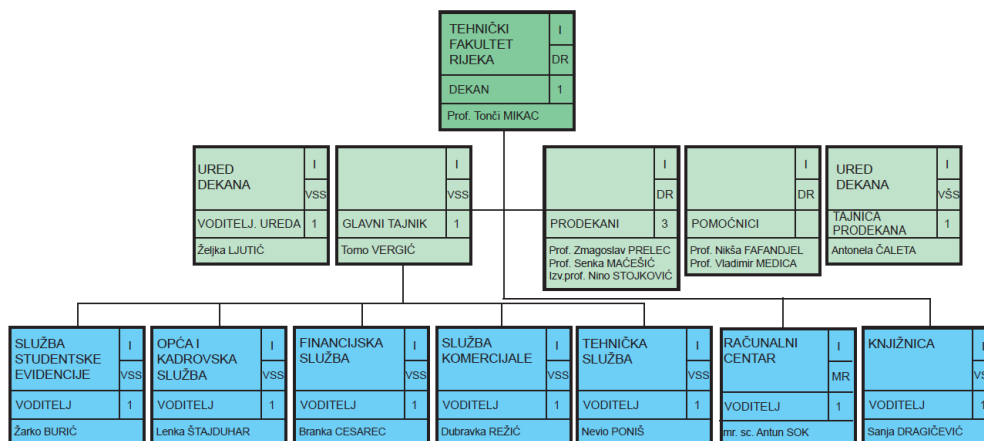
TEHNIČKI FAKULTET RIJEKA | I | DR
DEKAN | 1
Prof. Tonči MIKAC

URED DEKANA | I | VSS
VODITELJ. UREDA | 1
Željka LJUTIĆ

GLAVNI TAJNIK | I | VSS | 1
Tomo VERGIĆ

PRODEKANI | I | DR | 3
Prof. Zmagoslav PRELEC
Prof. Senka MAĆEŠIĆ
Izv.prof. Nino STOJKOVIĆ

POMOĆNICI | I | DR
Prof. Nikša FAFANDJEL
Prof. Vladimir MEDICA

URED DEKANA | I | VŠS
TAJNICA PRODEKANA | 1
Antonela ČALETA

SLUŽBA STUDENTSKE EVIDENCIJE | I | VSS
VODITELJ | 1
Žarko BURIĆ

OPĆA I KADROVSKA SLUŽBA | I | VSS
VODITELJ | 1
Lenka ŠTAJDUHAR

FINANCIJSKA SLUŽBA | I | VSS
VODITELJ | 1
Branka CESAREC

SLUŽBA KOMERCIJALE | I | VSS
VODITELJ | 1
Dubravka REŽIĆ

TEHNIČKA SLUŽBA | I | VSS
VODITELJ | 1
Nevio PONIŠ

RAČUNALNI CENTAR | I | MR
VODITELJ | 1
mr. sc. Antun SOK

KNJIŽNICA | I | V
VODITELJ | 1
Sanja DRAGIČEVIĆ